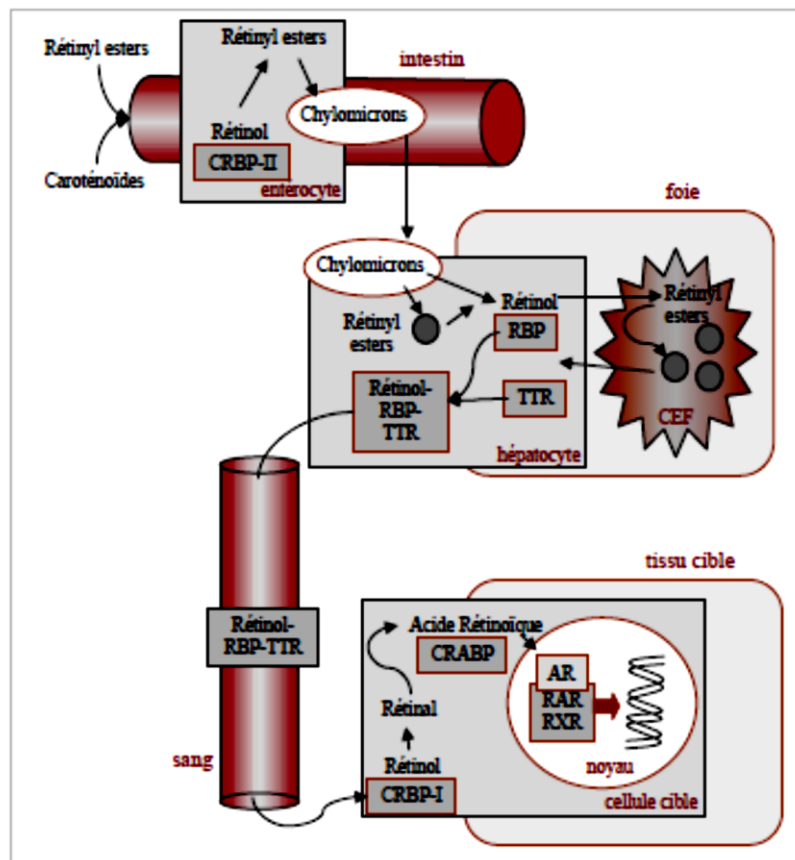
Rétinyl esters

Caroténoïdes

Rétinyl esters

Chylomicrons

Rétinol

CRBP-II

enterocyte

intestin

foie

Chylomicrons

Rétinol

Rétinyl esters

RBP

Rétinyl esters

Rétinol-RBP-TTR

TTR

CEF

hépatocyte

tissu cible

Rétinol-RBP-TTR

Acide Rétinoïque

CRABP

AR

RAR

RXR

Rétinal

Rétinol

CRBP-I

noyau

cellule cible

sang